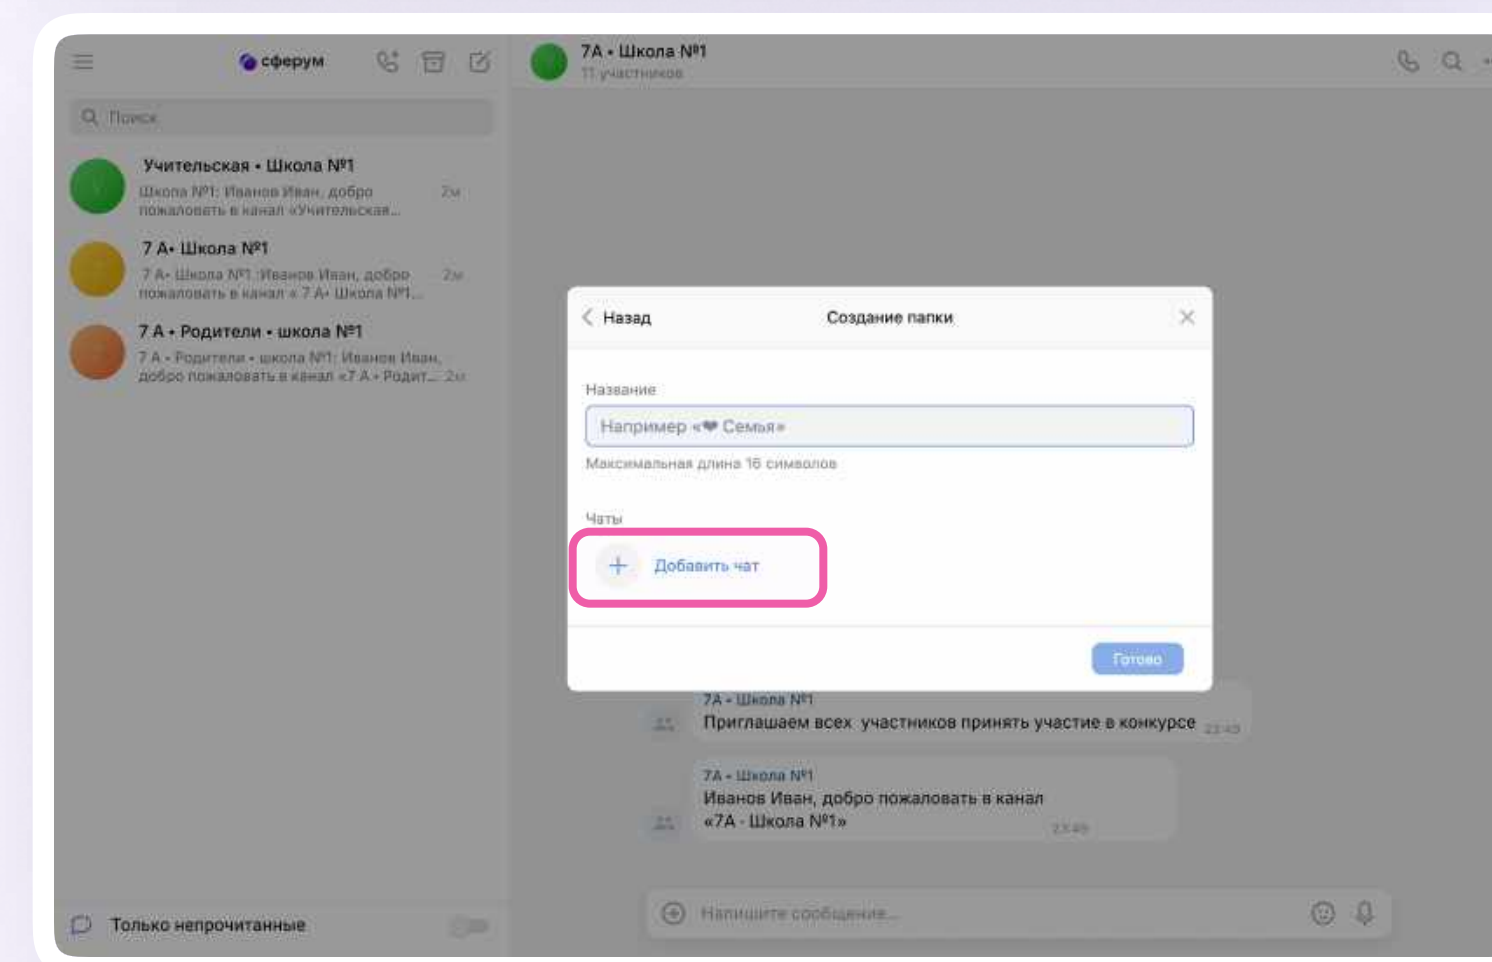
сферум

Поиск

Учительская • Школа №1
Школа №1: Иванов Иван, добро пожаловать в канал «Учительская... 2м

7 А• Школа №1
7 А• Школа №1 :Иванов Иван, добро пожаловать в канал « 7 А• Школа №1... 2м

7 А • Родители • школа №1
7 А • Родители • школа №1: Иванов Иван, добро пожаловать в канал «7 А • Родит... 2м

Только непрочитанные

7А • Школа №1
11 участников

Назад
Создание папки

Название
Например «❤ Семья»
Максимальная длина 16 символов

Чаты
Добавить чат

Готово

7А • Школа №1
Приглашаем всех участников принять участие в конкурсе 23:49

7А • Школа №1
Иванов Иван, добро пожаловать в канал «7А - Школа №1» 23:49

Напишите сообщение...